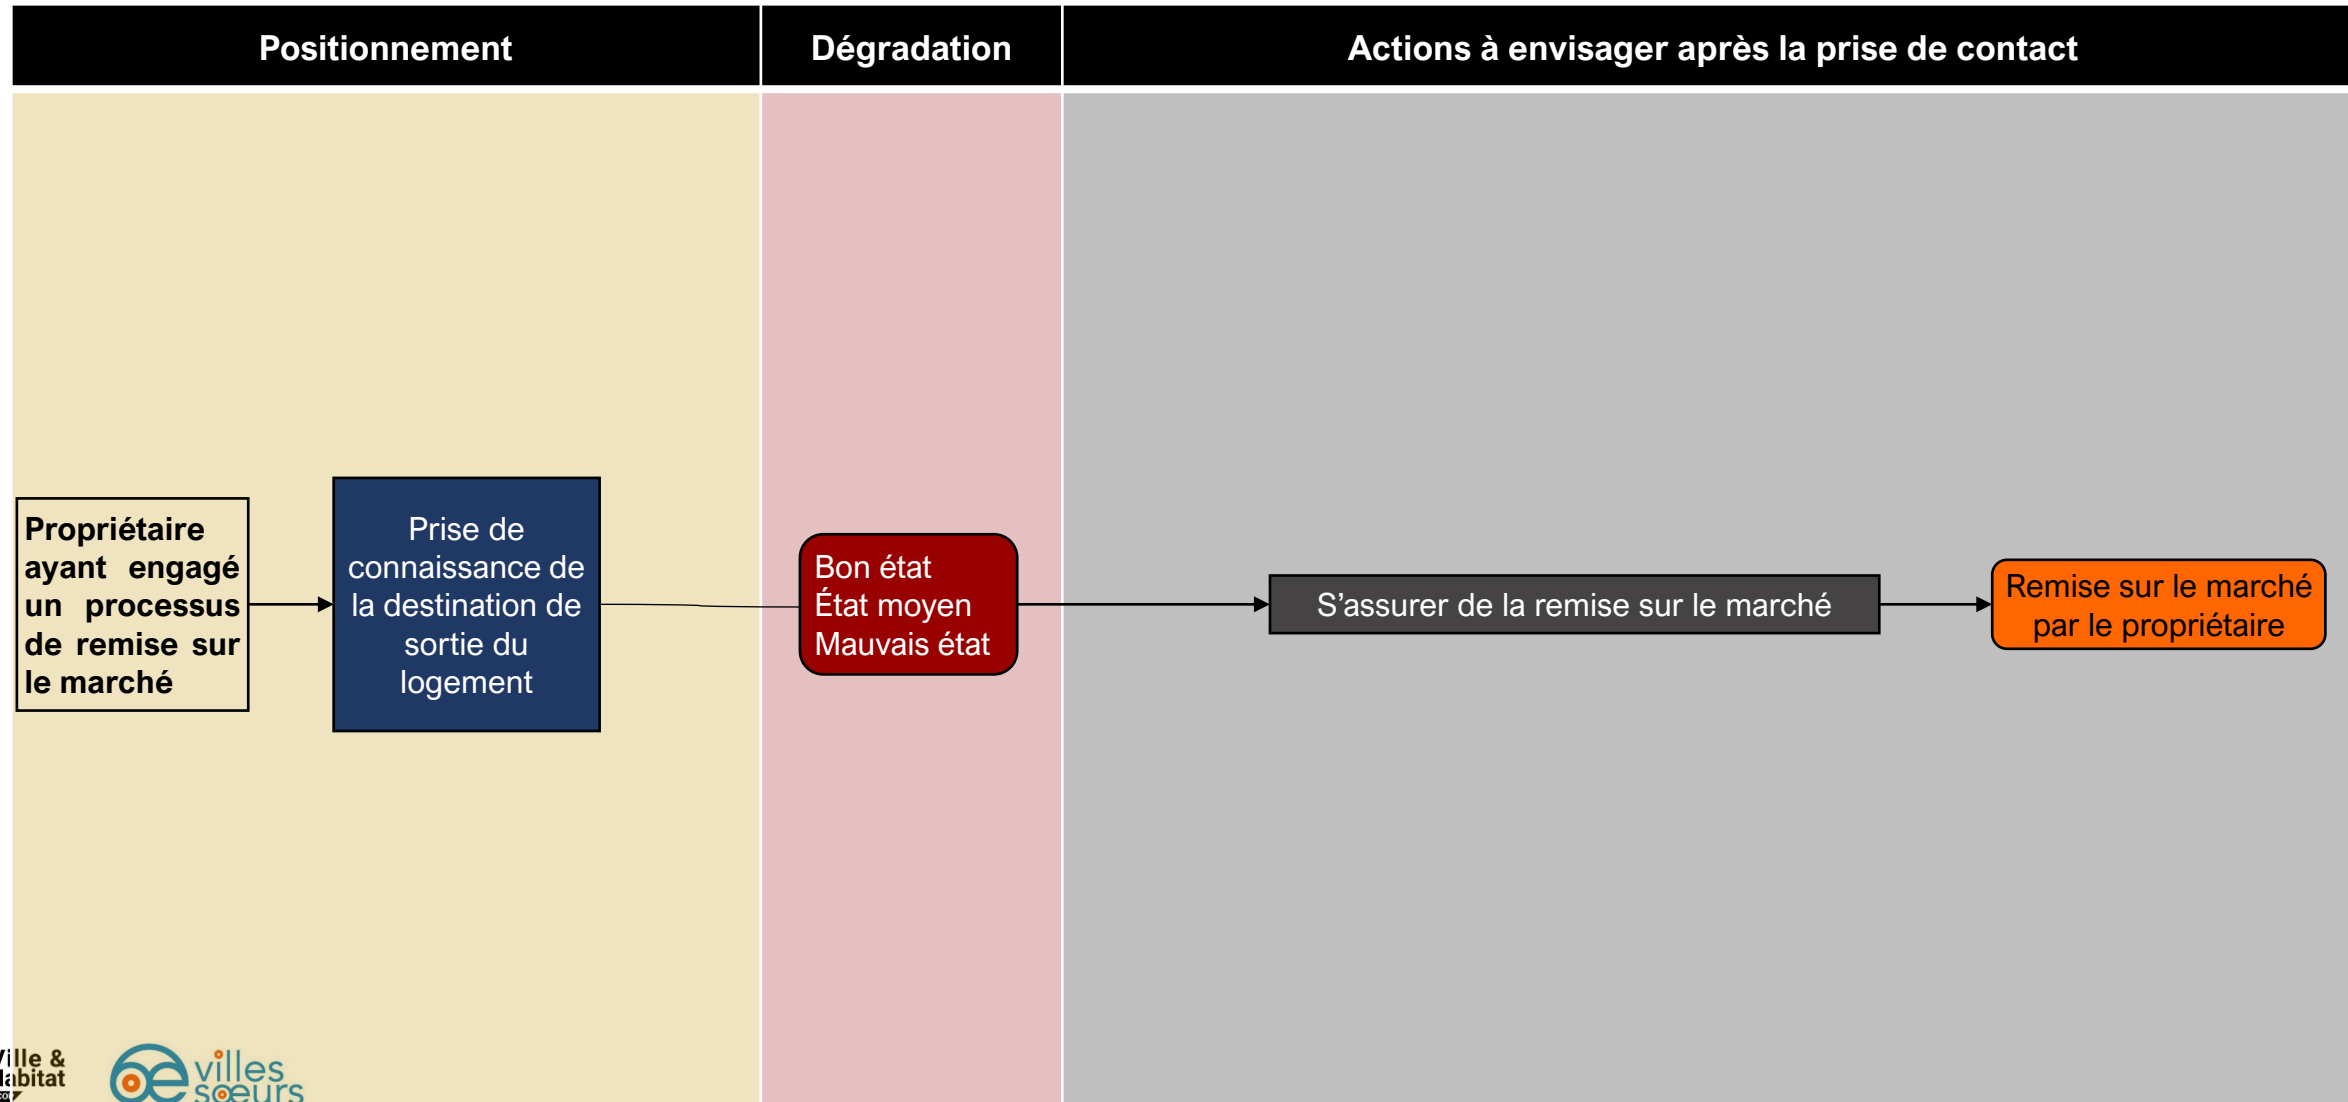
Positionnement

Dégradation

Actions à envisager après la prise de contact

Propriétaire ayant engagé un processus de remise sur le marché

Prise de connaissance de la destination de sortie du logement

Bon état
État moyen
Mauvais état

S'assurer de la remise sur le marché

Remise sur le marché par le propriétaire

Ville & Habitat

villes sœurs